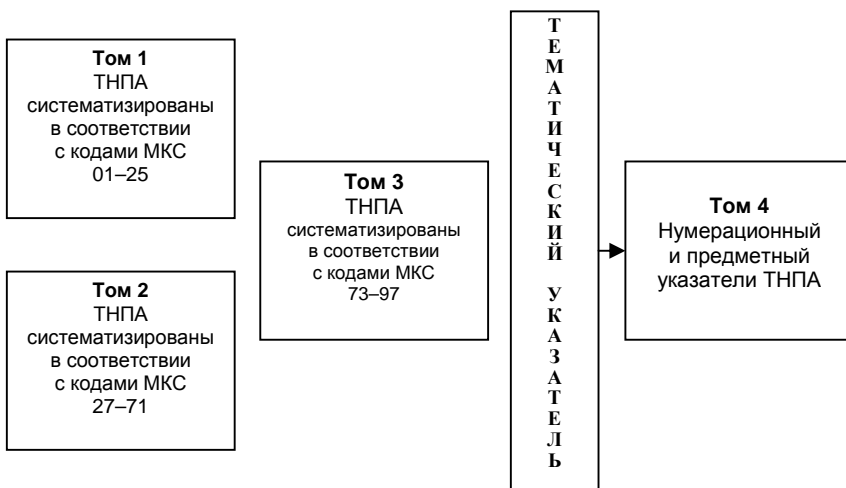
**Том 1**
ТНПА систематизированы в соответствии с кодами МКС 01–25

**Том 2**
ТНПА систематизированы в соответствии с кодами МКС 27–71

**Том 3**
ТНПА систематизированы в соответствии с кодами МКС 73–97

ТЕМАТИЧЕСКИЙ УКАЗАТЕЛЬ

**Том 4**
Нумерационный и предметный указатели ТНПА